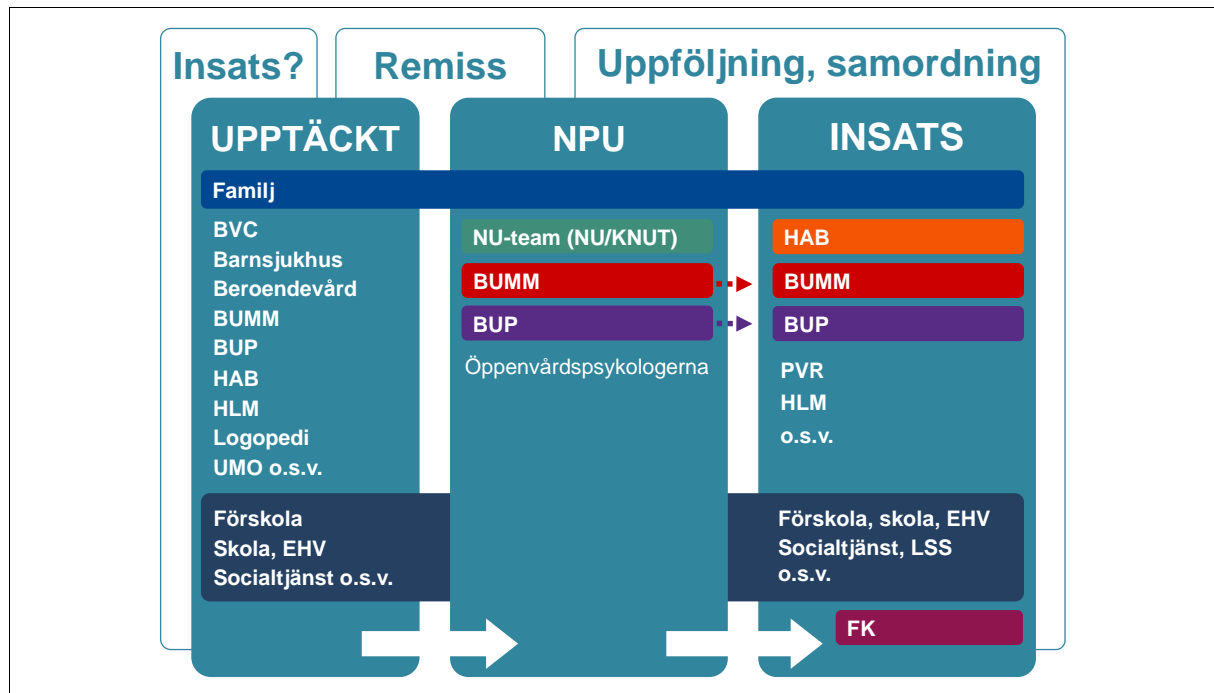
Insats?

Remiss

Uppföljning, samordning

UPPTÄCKT

NPU

INSATS

Familj

BVC
Barnsjukhus
Beroendevård
BUMM
BUP
HAB
HLM
Logopedi
UMO o.s.v.

NU-team (NU/KNUT)

BUMM

BUP

Öppenvårdspsykologerna

HAB

BUMM

BUP

PVR
HLM
o.s.v.

Förskola
Skola, EHV
Socialtjänst o.s.v.

Förskola, skola, EHV
Socialtjänst, LSS
o.s.v.

FK